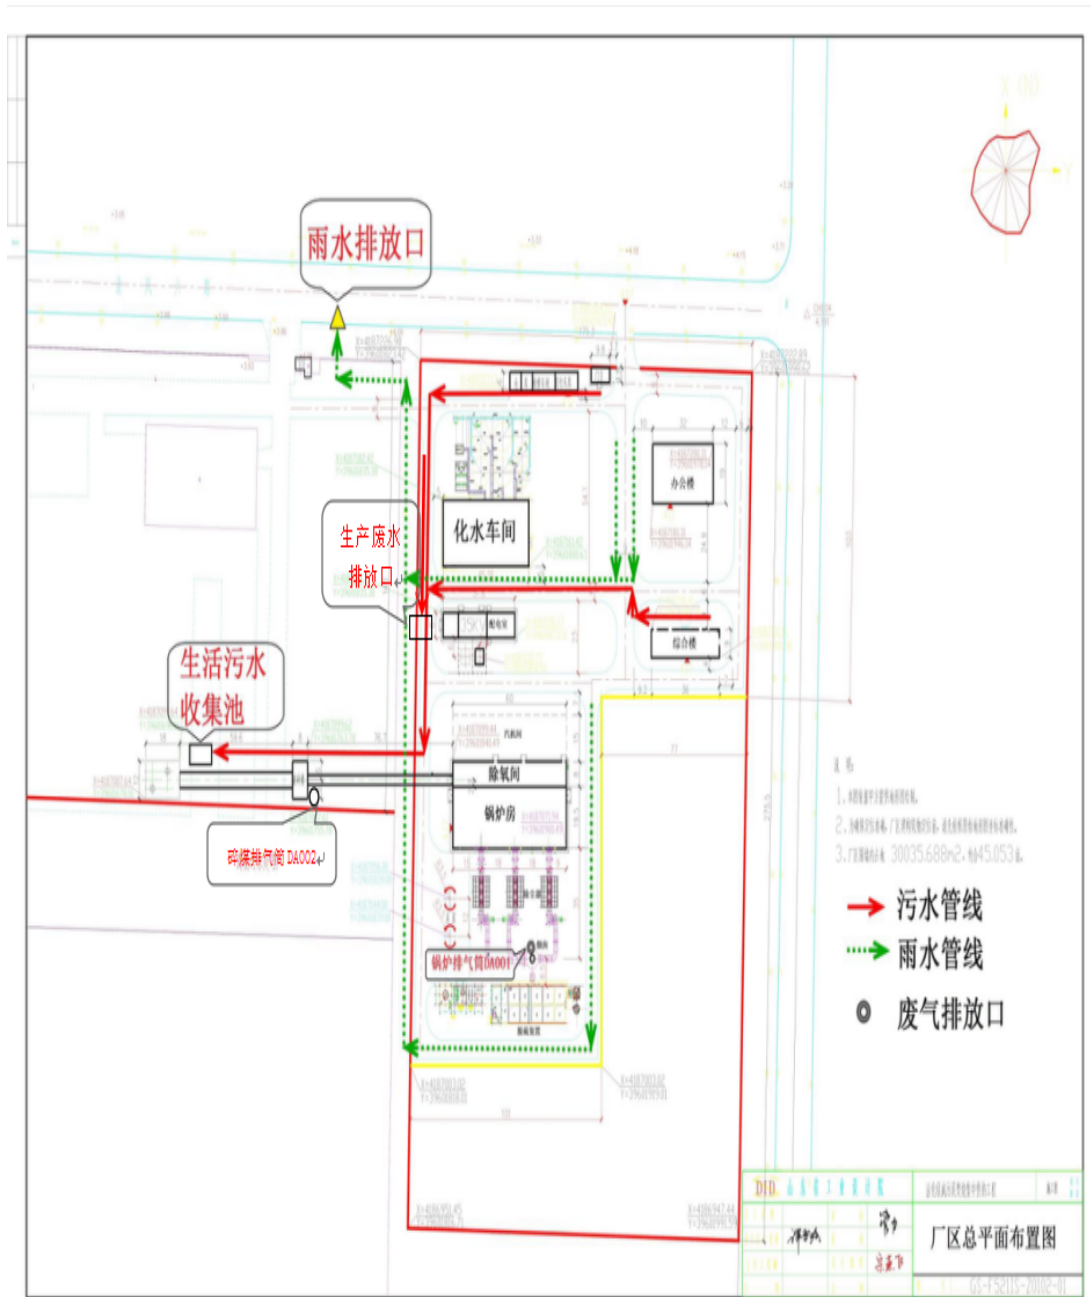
雨水排放口

化水车间

办公楼

生产废水排放口

综合楼

配电室

生活污水收集池

除氧间

锅炉房

碎煤排气筒 DA002

锅炉排气筒DA001

说 明

1. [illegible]

2. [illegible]

3. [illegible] 30035.688m2, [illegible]45.053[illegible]

污水管线

雨水管线

废气排放口

厂区总平面布置图